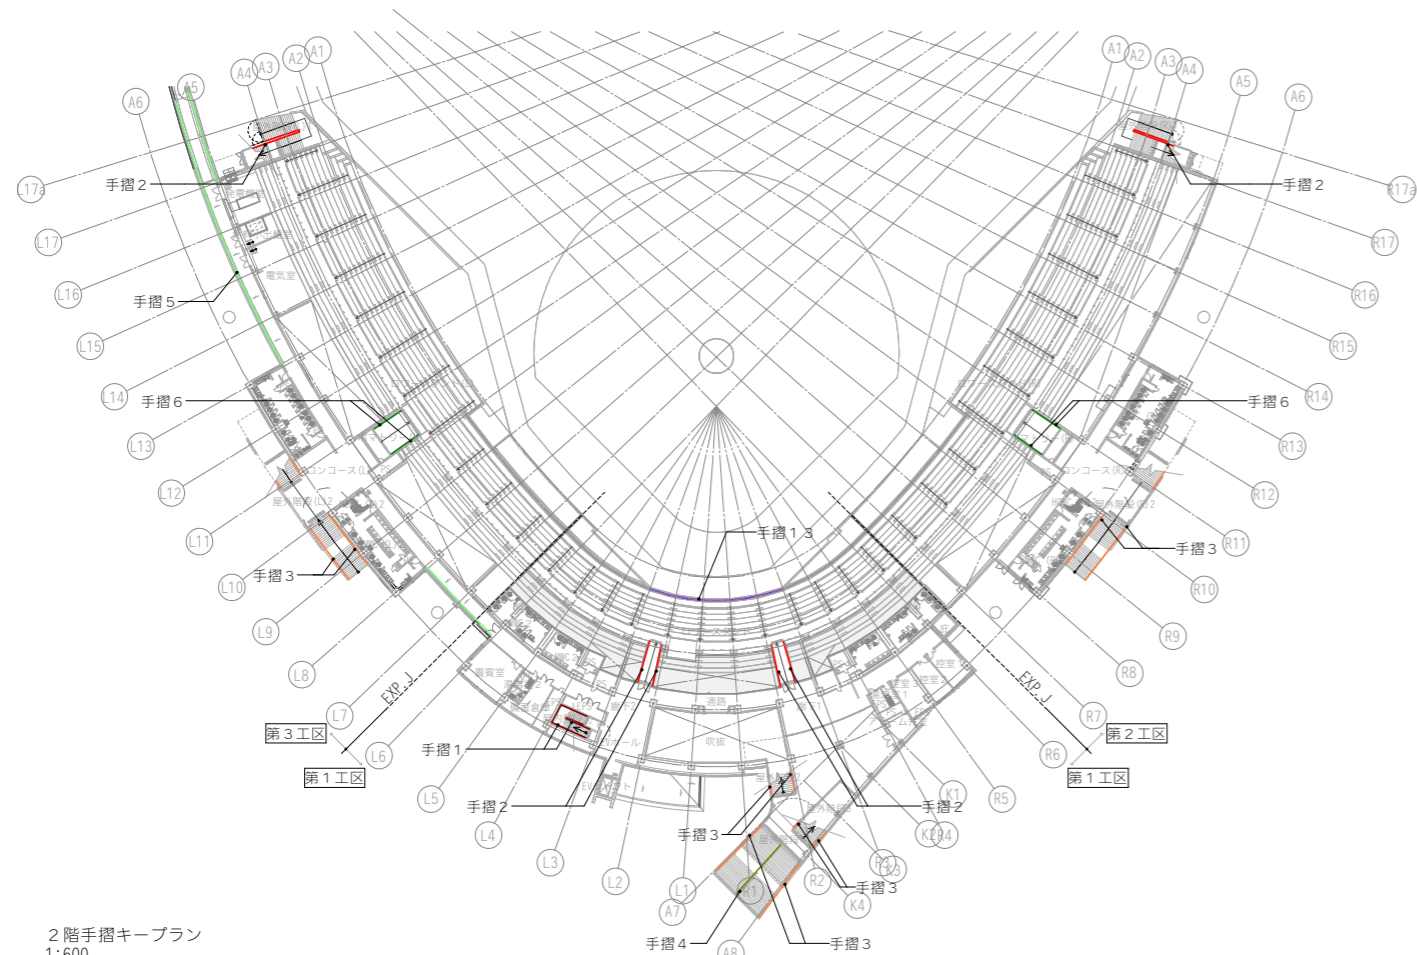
A1
A2
A3
A4
A5
A6
L17a
L17
L16
L15
L14
L13
L12
L11
L10
L9
L8
L7
L6
L5
L4
L3
L2
L1
A7
A8
手摺２
手摺５
手摺６
手摺３
手摺１
手摺２
手摺３
手摺４
手摺１３
手摺３
手摺２
手摺３
手摺３
第３工区
第１工区
EXP.J
A1
A2
A3
A4
A5
A6
R17a
R17
R16
R15
R14
R13
R12
R11
R10
R9
R8
R7
R6
R5
R4
R3
R2
R1
K1
K2
K3
K4
手摺２
手摺６
手摺３
第２工区
第１工区
EXP.J
コンコース(L)
コンコース(R)
電気室
通路
吹抜
２階手摺キープラン
1:600